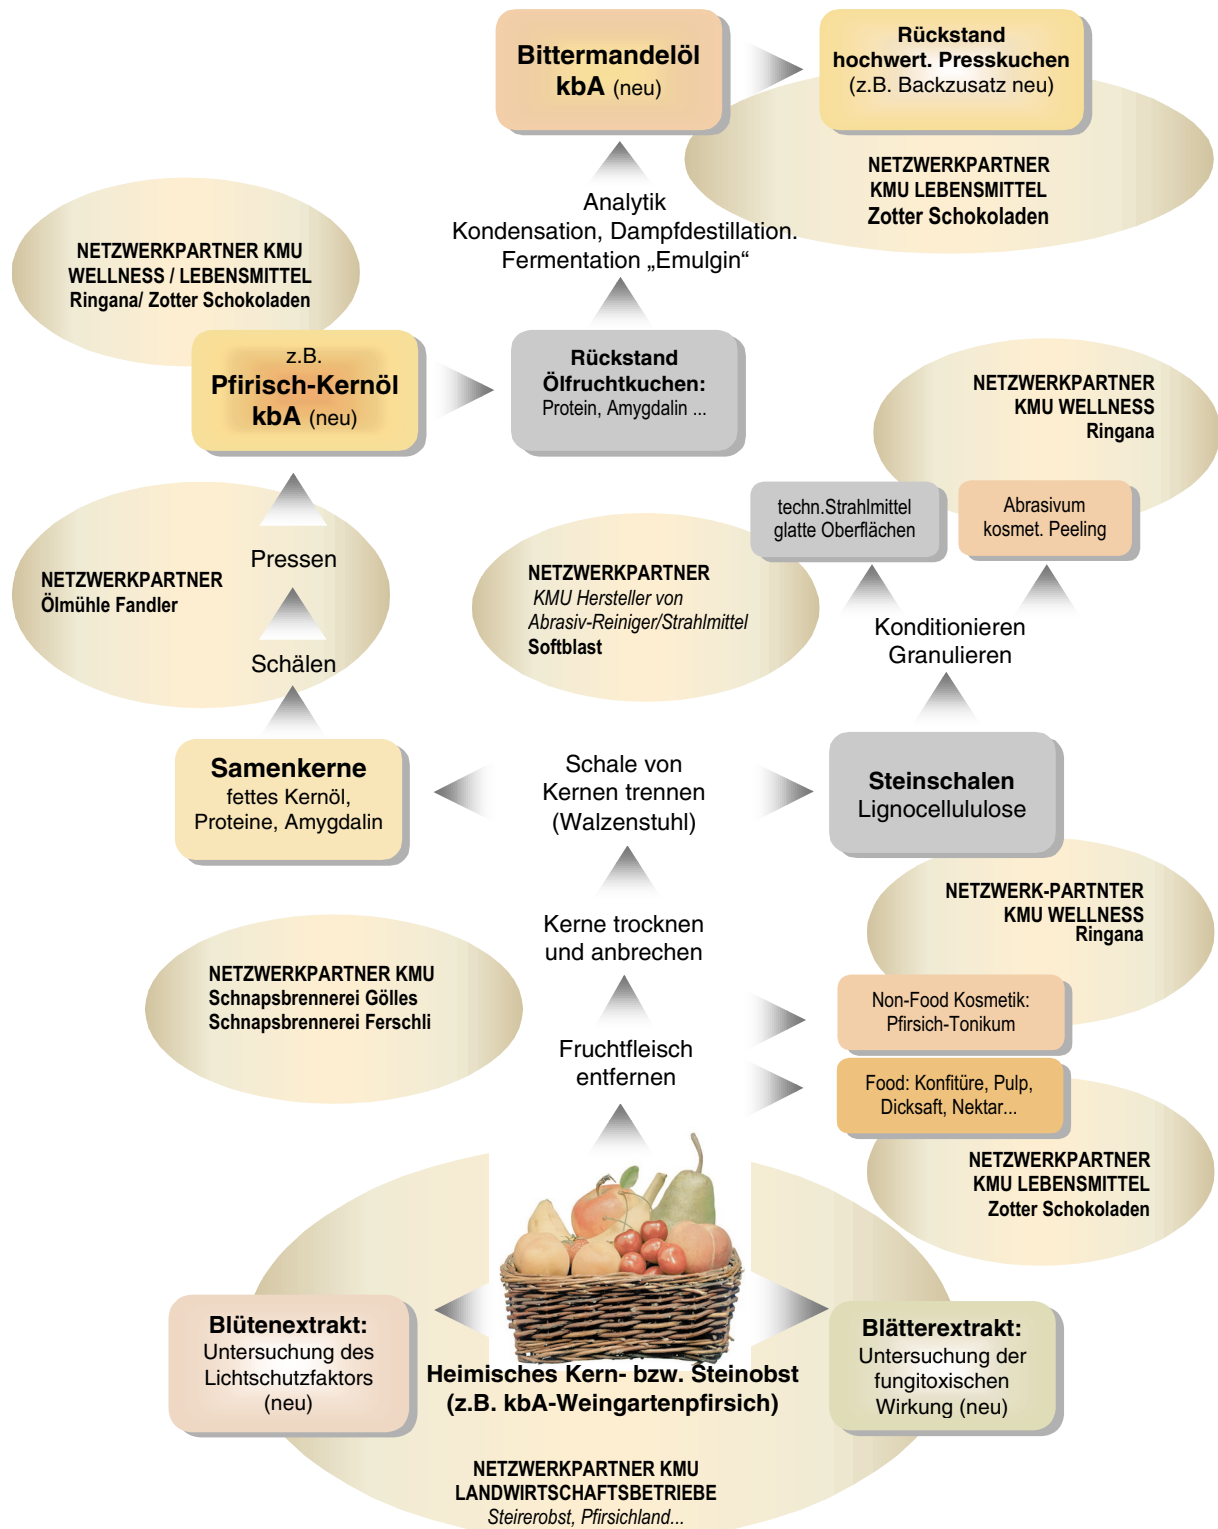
Bittermandelöl kbA (neu)

Rückstand hochwert. Presskuchen (z.B. Backzusatz neu)

NETZWERKPARTNER KMU LEBENSMITTEL Zotter Schokoladen

Analytik
Kondensation, Dampfdestillation.
Fermentation „Emulgin“

NETZWERKPARTNER KMU WELLNESS / LEBENSMITTEL Ringana/ Zotter Schokoladen

z.B. Pfirisch-Kernöl kbA (neu)

Rückstand Ölfruchtkuchen: Protein, Amygdalin ...

NETZWERKPARTNER KMU WELLNESS Ringana

techn.Strahlmittel glatte Oberflächen

Abrasivum kosmet. Peeling

NETZWERKPARTNER Ölmühle Fandler

Pressen

Schälen

NETZWERKPARTNER KMU Hersteller von Abrasiv-Reiniger/Strahlmittel Softblast

Konditionieren Granulieren

Samenkerne fettes Kernöl, Proteine, Amygdalin

Schale von Kernen trennen (Walzenstuhl)

Steinschalen Lignocellulose

NETZWERK-PARTNTER KMU WELLNESS Ringana

Kerne trocknen und anbrechen

NETZWERKPARTNER KMU Schnapsbrennerei Gölles Schnapsbrennerei Ferschli

Non-Food Kosmetik: Pfirsich-Tonikum

Fruchtfleisch entfernen

Food: Konfitüre, Pulp, Dicksaft, Nektar...

NETZWERKPARTNER KMU LEBENSMITTEL Zotter Schokoladen

Blütenextrakt: Untersuchung des Lichtschutzfaktors (neu)

Heimisches Kern- bzw. Steinobst (z.B. kbA-Weingartenpfirsich)

Blätterextrakt: Untersuchung der fungitoxischen Wirkung (neu)

NETZWERKPARTNER KMU LANDWIRTSCHAFTSBETRIEBE Steirerobst, Pfirsichland...